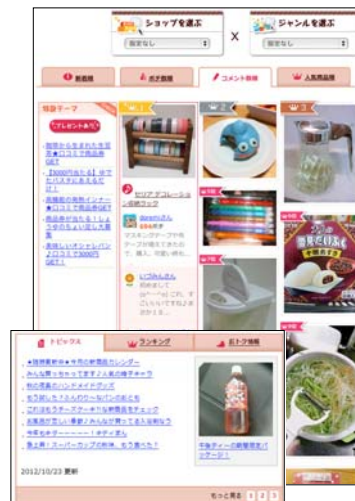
ショップを選ぶ
指定なし
X
ジャンルを選ぶ
指定なし

新着順
ポチ数順
コメント数順
人気商品順

特集テーマ
プレゼントあり
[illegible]
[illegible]
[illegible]
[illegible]
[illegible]

1
2
3

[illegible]

トピックス
ランキング
お得情報

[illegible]
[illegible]
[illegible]
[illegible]
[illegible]
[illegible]
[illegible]
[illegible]
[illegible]

午後の紅茶 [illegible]

2012/10/23 更新

もっと見る 1 2 3